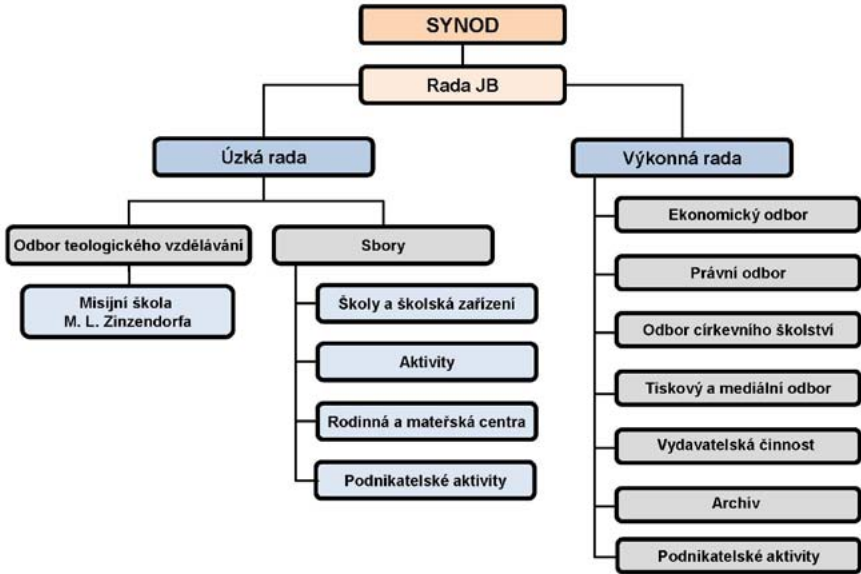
SYNOD

Rada JB

Úzká rada

Výkonná rada

Odbor teologického vzdělávání

Misijní škola M. L. Zinzendorfa

Sbory

Školy a školská zařízení

Aktivity

Rodinná a mateřská centra

Podnikatelské aktivity

Ekonomický odbor

Právní odbor

Odbor církevního školství

Tiskový a mediální odbor

Vydavatelská činnost

Archiv

Podnikatelské aktivity